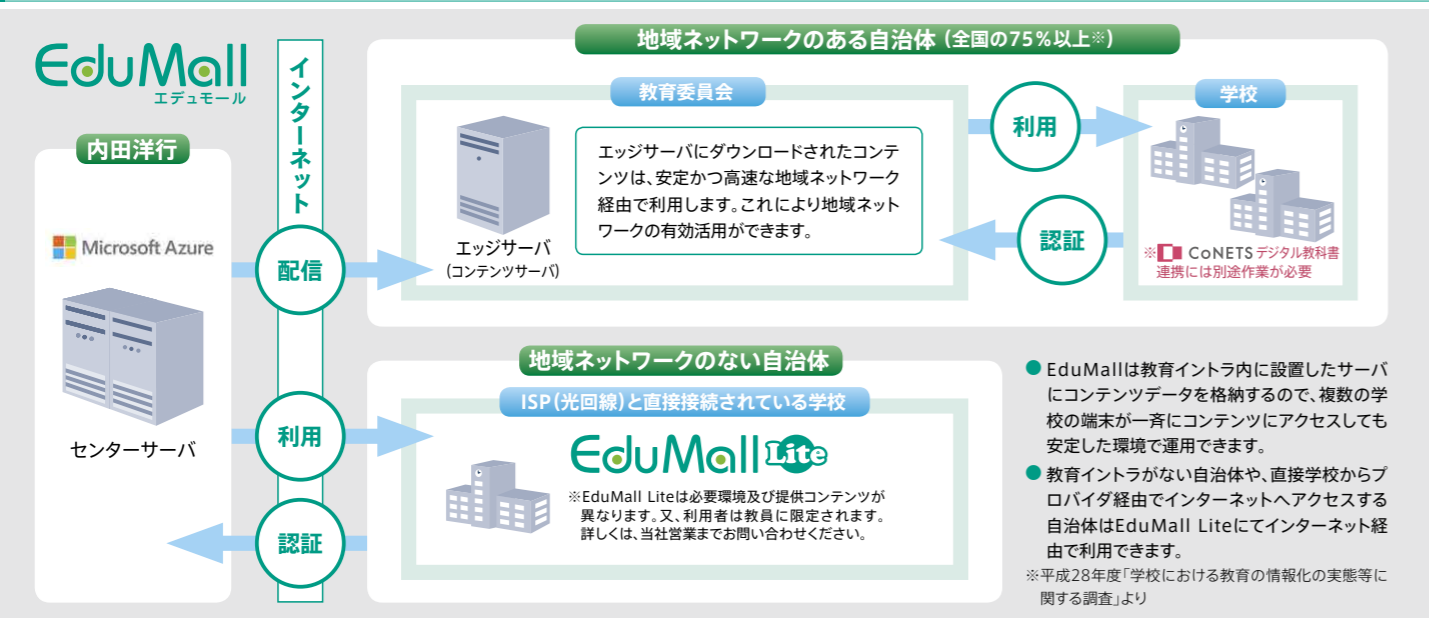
EduMall
エデュモール

内田洋行

Microsoft Azure

センターサーバ

インターネット

配信

利用

認証

地域ネットワークのある自治体（全国の75％以上※）

教育委員会

エッジサーバ
（コンテンツサーバ）

エッジサーバにダウンロードされたコンテンツは、安定かつ高速な地域ネットワーク経由で利用します。これにより地域ネットワークの有効活用ができます。

利用

認証

学校

※ CoNETS デジタル教科書連携には別途作業が必要

地域ネットワークのない自治体

ISP（光回線）と直接接続されている学校

EduMall Lite

※EduMall Liteは必要環境及び提供コンテンツが異なります。又、利用者は教員に限定されます。詳しくは、当社営業までお問い合わせください。

● EduMallは教育イントラ内に設置したサーバにコンテンツデータを格納するので、複数の学校の端末が一斉にコンテンツにアクセスしても安定した環境で運用できます。

● 教育イントラがない自治体や、直接学校からプロバイダ経由でインターネットへアクセスする自治体はEduMall Liteにてインターネット経由で利用できます。

※平成28年度「学校における教育の情報化の実態等に関する調査」より